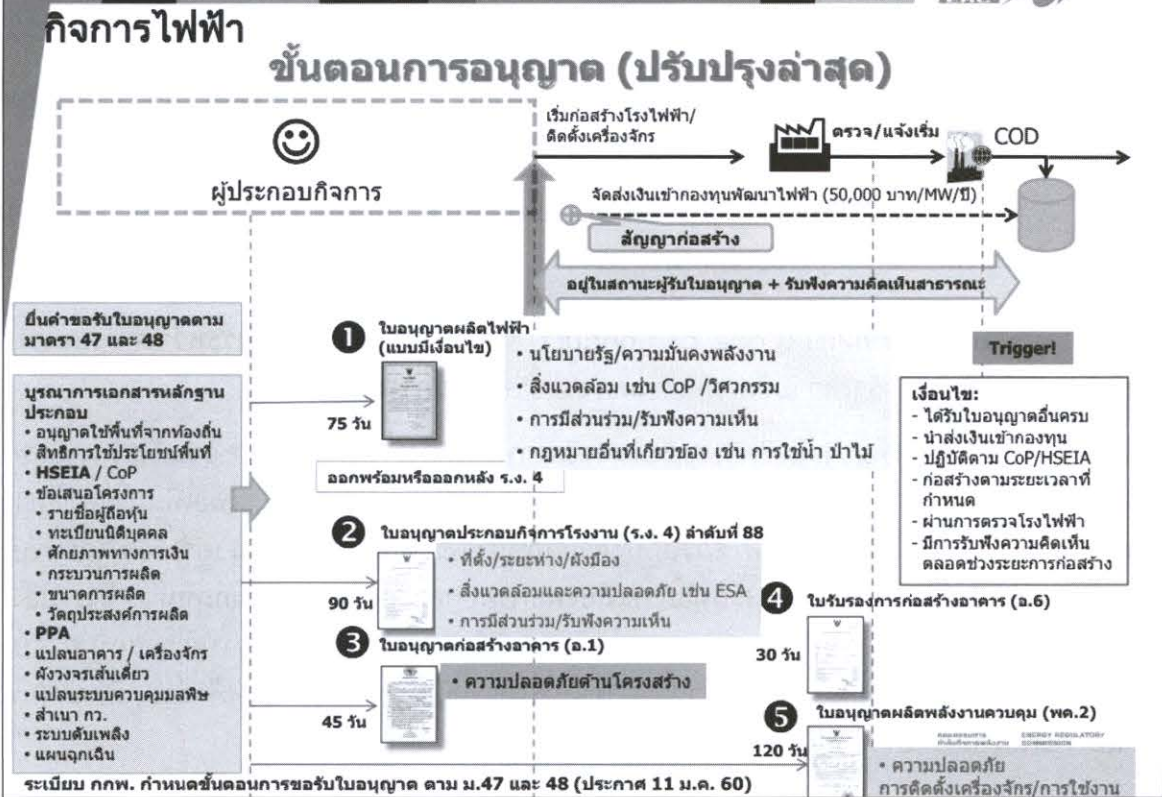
กิจการไฟฟ้า

ขั้นตอนการอนุญาต (ปรับปรุงล่าสุด)

☺

ผู้ประกอบกิจการ

เริ่มก่อสร้างโรงไฟฟ้า/ ติดตั้งเครื่องจักร

ตรวจ/แจ้งเริ่ม

COD

จัดส่งเงินเข้ากองทุนพัฒนาไฟฟ้า (50,000 บาท/MW/ปี)

สัญญาก่อสร้าง

อยู่ในสถานะผู้รับใบอนุญาต + รับฟังความคิดเห็นสาธารณะ

ยื่นคำขอรับใบอนุญาตตาม มาตรา 47 และ 48

บูรณาการเอกสารหลักฐานประกอบ
• อนุญาตใช้พื้นที่จากท้องถิ่น
• สิทธิการใช้ประโยชน์พื้นที่
• HSEIA / CoP
• ข้อเสนอโครงการ
• รายชื่อผู้ถือหุ้น
• ทะเบียนนิติบุคคล
• ศักยภาพทางการเงิน
• กระบวนการผลิต
• ขนาดการผลิต
• วัตถุประสงค์การผลิต
• PPA
• แปลนอาคาร / เครื่องจักร
• ผังวงจรเส้นเดี่ยว
• แปลนระบบควบคุมมลพิษ
• สำเนา กว.
• ระบบดับเพลิง
• แผนฉุกเฉิน

❶ ใบอนุญาตผลิตไฟฟ้า (แบบมีเงื่อนไข)

75 วัน

• นโยบายรัฐ/ความมั่นคงพลังงาน
• สิ่งแวดล้อม เช่น CoP /วิศวกรรม
• การมีส่วนร่วม/รับฟังความเห็น
• กฎหมายอื่นที่เกี่ยวข้อง เช่น การใช้น้ำ ป่าไม้

ออกพร้อมหรือออกหลัง ร.ง. 4

Trigger!

เงื่อนไข:
- ได้รับใบอนุญาตอื่นครบ
- นำส่งเงินเข้ากองทุน
- ปฏิบัติตาม CoP/HSEIA
- ก่อสร้างตามระยะเวลาที่กำหนด
- ผ่านการตรวจโรงไฟฟ้า
- มีการรับฟังความคิดเห็นตลอดช่วงระยะการก่อสร้าง

❷ ใบอนุญาตประกอบกิจการโรงงาน (ร.ง. 4) ลำดับที่ 88

90 วัน

• ที่ตั้ง/ระยะห่าง/ผังเมือง
• สิ่งแวดล้อมและความปลอดภัย เช่น ESA
• การมีส่วนร่วม/รับฟังความเห็น

❸ ใบอนุญาตก่อสร้างอาคาร (อ.1)

45 วัน

• ความปลอดภัยด้านโครงสร้าง

❹ ใบรับรองการก่อสร้างอาคาร (อ.6)

30 วัน

❺ ใบอนุญาตผลิตพลังงานควบคุม (พค.2)

120 วัน

ENERGY REGULATORY COMMISSION

• ความปลอดภัย การติดตั้งเครื่องจักร/การใช้งาน

ระเบียบ กกพ. กำหนดขั้นตอนการขอรับใบอนุญาต ตาม ม.47 และ 48 (ประกาศ 11 ม.ค. 60)